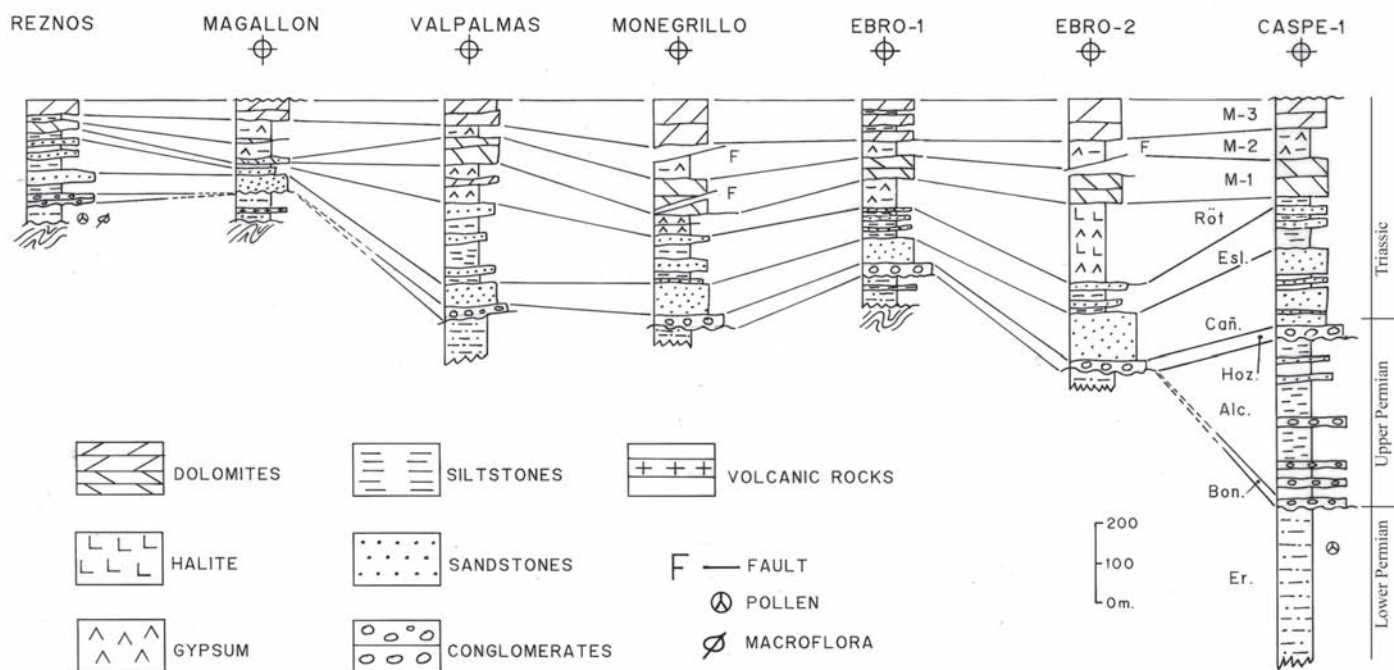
REZNOS MAGALLON VALPALMAS MONEGRILLO EBRO-1 EBRO-2 CASPE-1

F
F
F

M-3
M-2
M-1
Röt
Esl.
Cañ.
Hoz.
Alc.
Bon.
Er.

Triassic
Upper Permian
Lower Permian

DOLOMITES
SILTSTONES
VOLCANIC ROCKS
HALITE
SANDSTONES
F — FAULT
POLLEN
GYPSUM
CONGLOMERATES
MACROFLORA

200
100
0m.